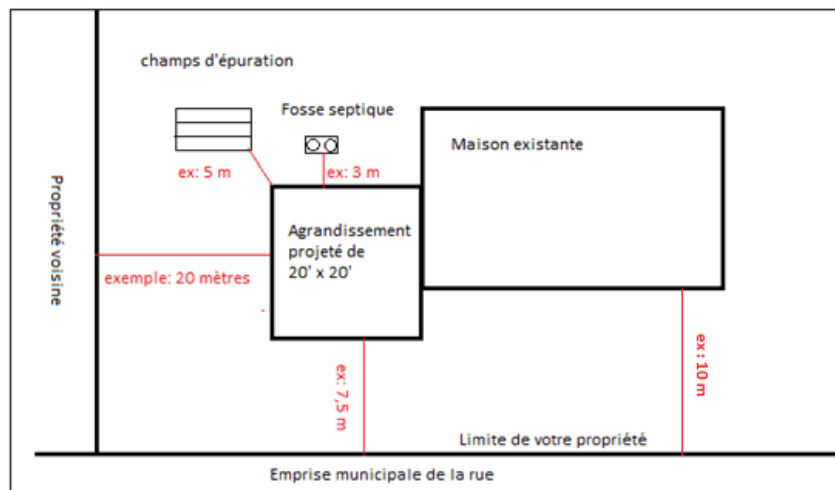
champs d'épuration

Fosse septique

Maison existante

ex: 5 m

ex: 3 m

Propriété voisine

Agrandissement projeté de 20' x 20'

exemple: 20 mètres

ex: 7,5 m

ex : 10 m

Limite de votre propriété

Emprise municipale de la rue